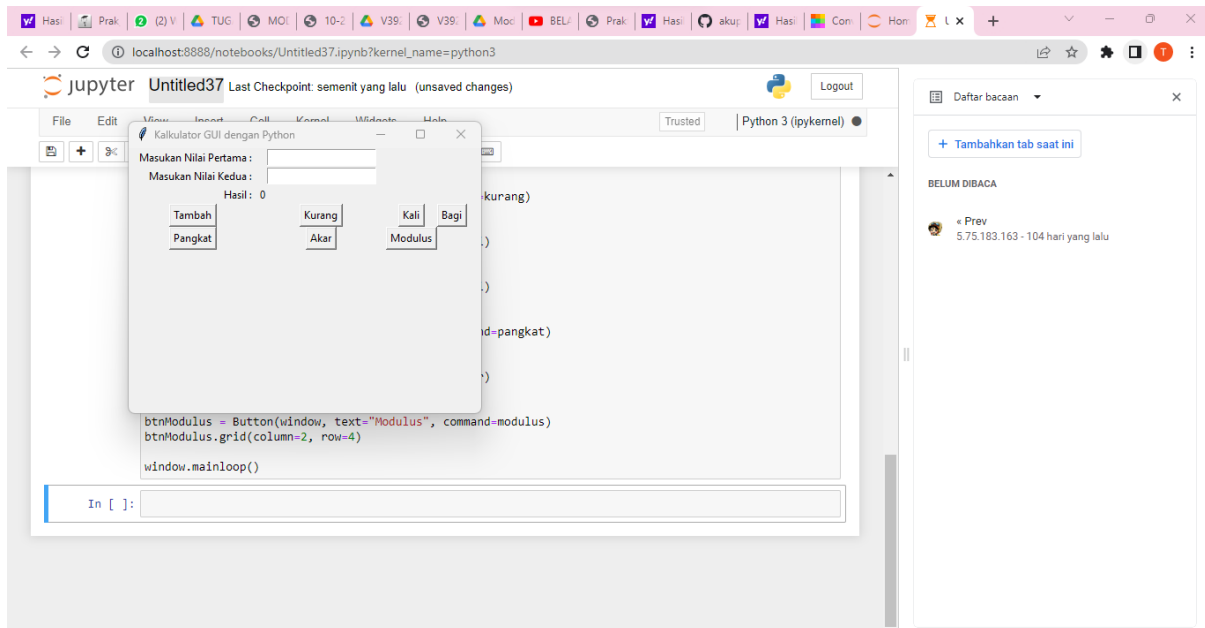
Hasi | Prak | (2) V | TUG | MOI | 10-2 | V39 | V39 | Moc | BEL | Prak | Hasi | akup | Hasi | Con | Hon | U ×

localhost:8888/notebooks/Untitled37.ipynb?kernel_name=python3

jupyter Untitled37 Last Checkpoint: semenit yang lalu (unsaved changes)

Logout

File Edit View Insert Cell Kernel Widgets Help

Trusted

Python 3 (ipykernel)

Kalkulator GUI dengan Python

Masukan Nilai Pertama :

Masukan Nilai Kedua :

Hasil : 0

Tambah

Kurang

Kali

Bagi

Pangkat

Akar

Modulus

=kurang)

)

)

nd=pangkat)

)

btnModulus = Button(window, text="Modulus", command=modulus)
btnModulus.grid(column=2, row=4)

window.mainloop()

In [ ]:

Daftar bacaan

Tambahkan tab saat ini

BELUM DIBACA

« Prev
5.75.183.163 - 104 hari yang lalu